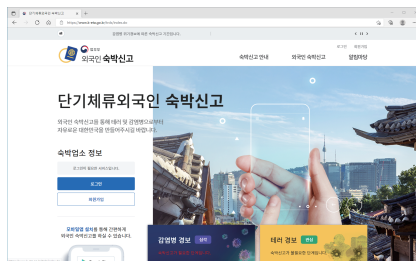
단기체류외국인 숙박신고
https://stayinfo-korea.go.kr/index.do

법무부 외국인 숙박신고

로그인 회원가입

숙박신고 안내 외국인 숙박신고 알림마당

단기체류외국인 숙박신고

외국인 숙박신고를 통해 테러 및 감염병으로부터 자유로운 대한민국을 만들어주시길 바랍니다.

숙박업소 정보

로그인

회원가입

감염병 경보

테러 경보